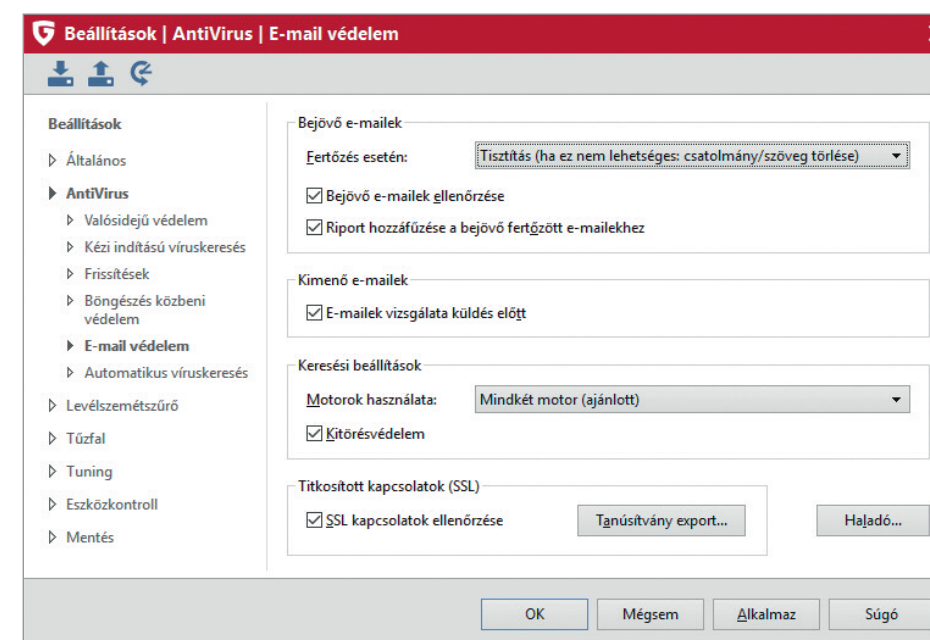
Beállítások | AntiVirus | E-mail védelem

Beállítások
Általános
AntiVirus
Valósidejű védelem
Kézi indítású víruskeresés
Frissítések
Böngészés közbeni védelem
E-mail védelem
Automatikus víruskeresés
Levélszemétszűrő
Tűzfal
Tuning
Eszközkontroll
Mentés

Bejövő e-mailek
Fertőzés esetén: Tisztítás (ha ez nem lehetséges: csatolmány/szöveg törlése)
☑ Bejövő e-mailek ellenőrzése
☑ Riport hozzáfűzése a bejövő fertőzött e-mailekhez

Kimenő e-mailek
☑ E-mailek vizsgálata küldés előtt

Keresési beállítások
Motorok használata: Mindkét motor (ajánlott)
☑ Kitörésvédelem

Titkosított kapcsolatok (SSL)
☑ SSL kapcsolatok ellenőrzése
Tanúsítvány export...
Haladó...

OK
Mégsem
Alkalmaz
Súgó